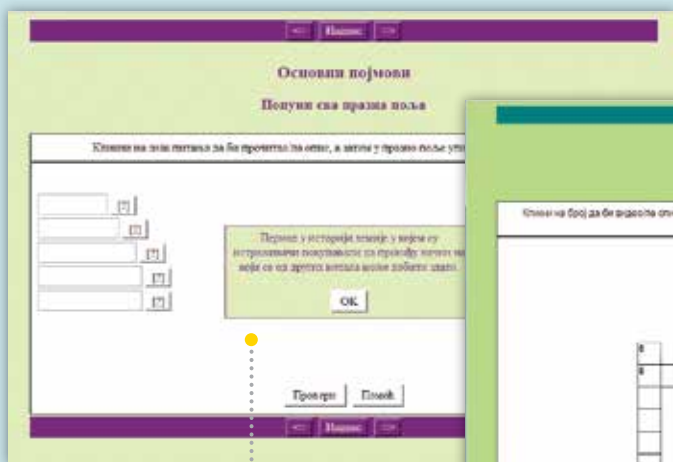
<= Индекс =>

Основни појмови

Попуни сва празна поља

Кликни на поље питања да би прочитао дефиницију, а затим у празно поље упиши

[?]
[?]
[?]
[?]
[?]

Период у историји хемије у којем су истраживачи покушавали да пронађу начин на који се од других метала може добити злато.

OK

Провери Помоћ

<= Индекс =>

Кликни на број да би видео/ла опис

8
9